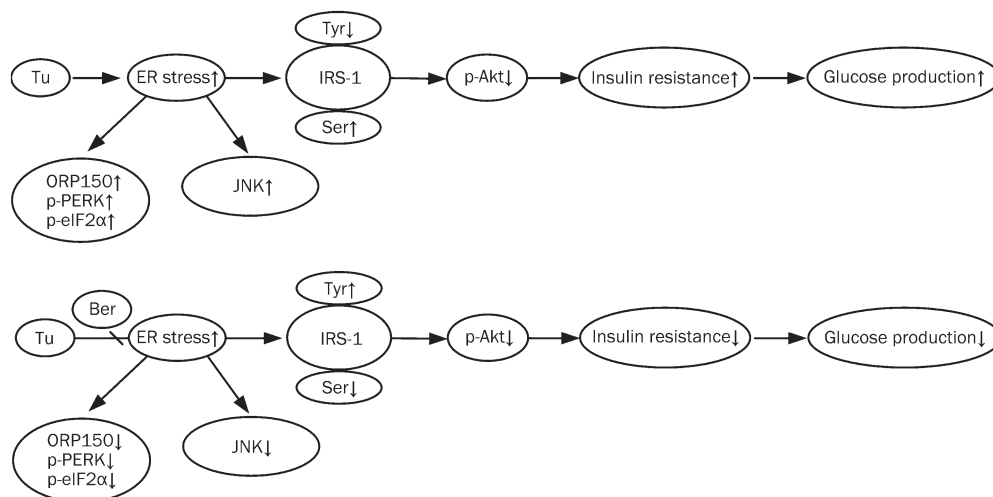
Tyr↓

Tu → ER stress↑ → IRS-1 → p-Akt↓ → Insulin resistance↑ → Glucose production↑

Ser↑

ORP150↑
p-PERK↑
p-eIF2α↑

JNK↑

Tyr↑

Ber

Tu ER stress↑ → IRS-1 → p-Akt↓ → Insulin resistance↓ → Glucose production↓

Ser↓

ORP150↓
p-PERK↓
p-eIF2α↓

JNK↓